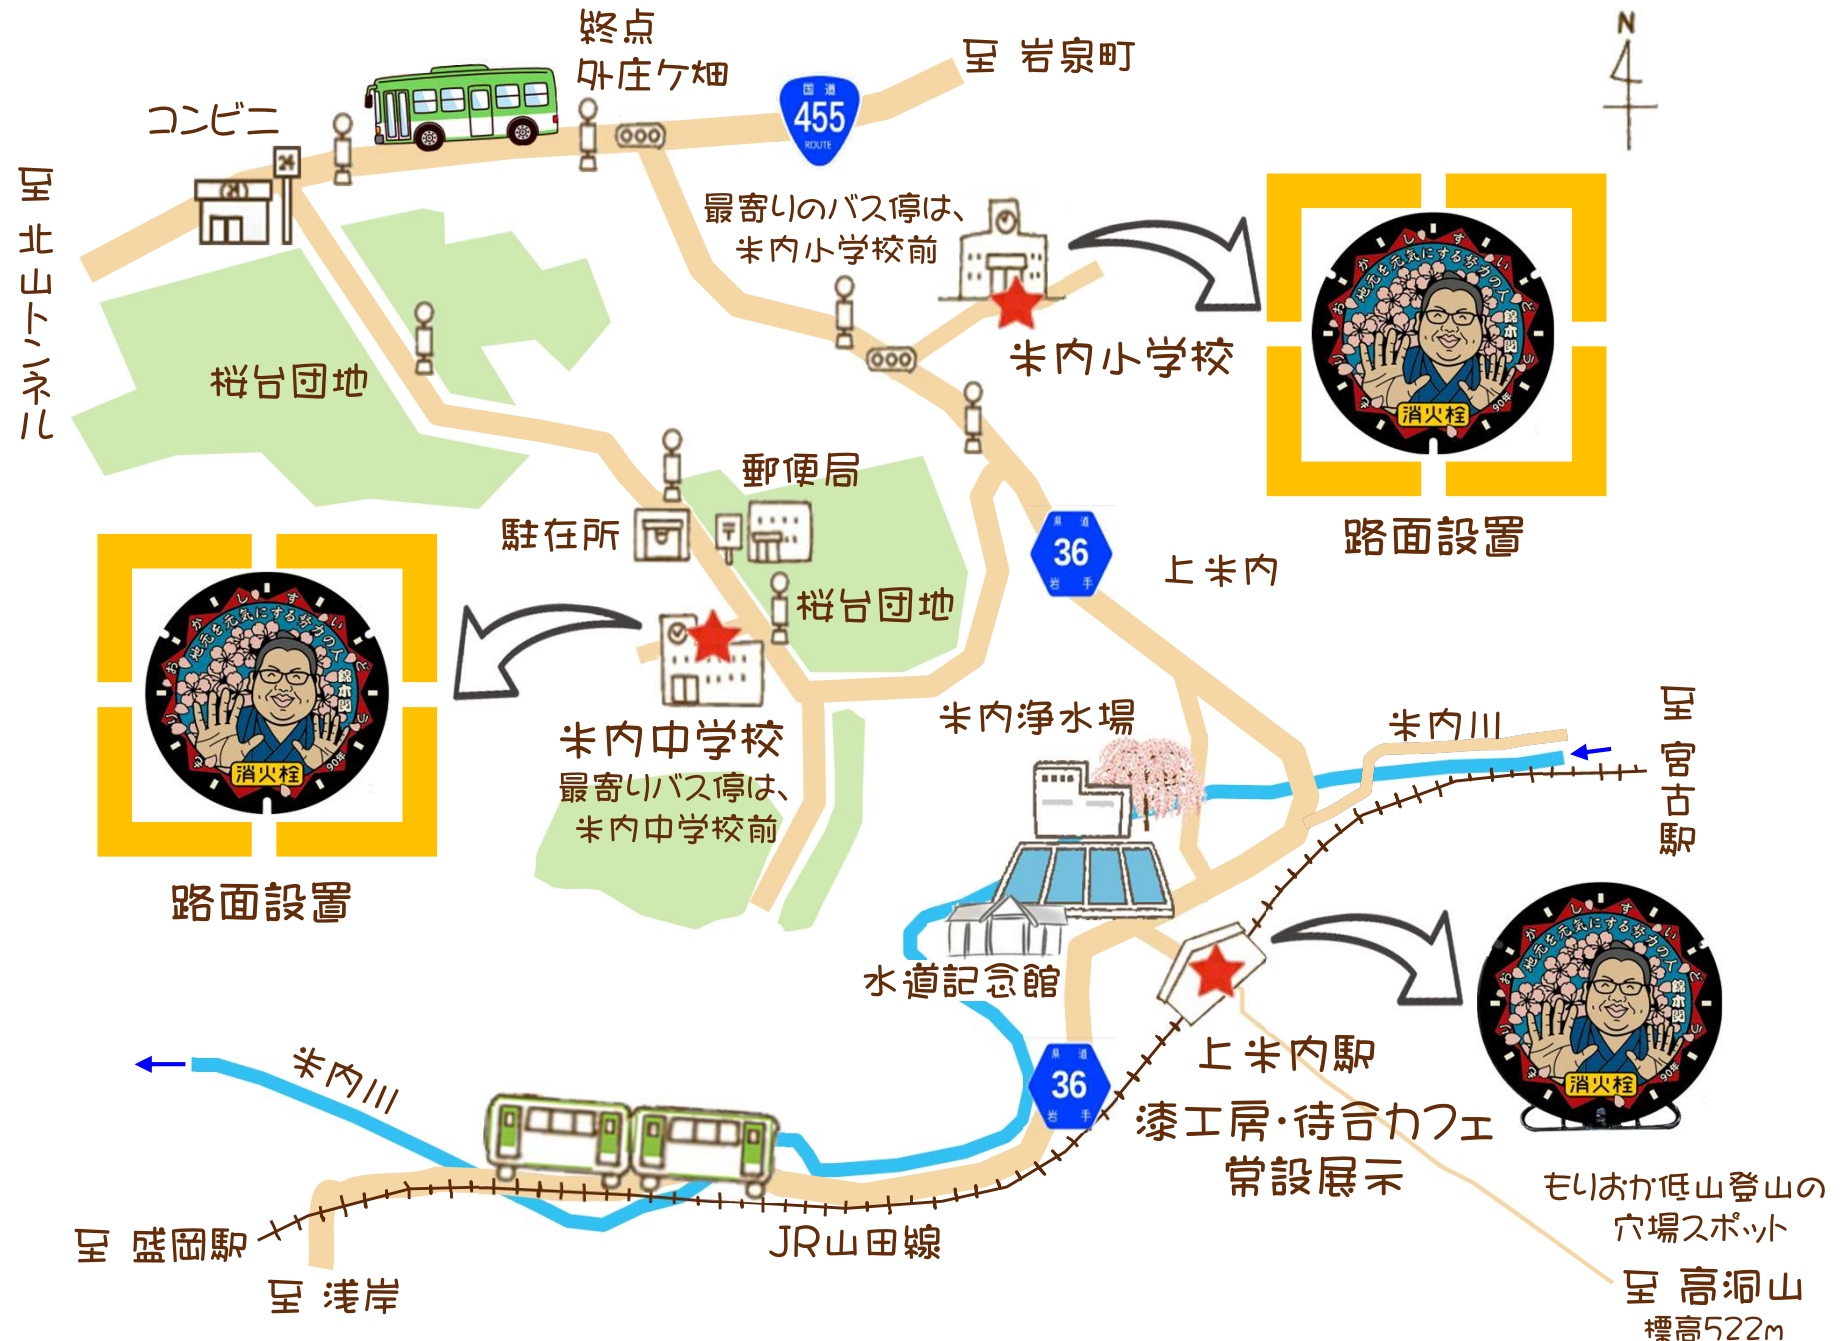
終点
外山ヶ畑

至 岩泉町

N

国道
455
ROUTE

コンビニ

至 北山トンネル

最寄りのバス停は、
米内小学校前

米内小学校

桜台団地

郵便局

駐在所

桜台団地

36
県道
岩手

上米内

路面設置

米内中学校
最寄りバス停は、
米内中学校前

米内浄水場

米内川

至 宮古駅

路面設置

水道記念館

上米内駅

漆工房・待合カフェ
常設展示

米内川

36
県道
岩手

もりおか低山登山の
穴場スポット

至 盛岡駅

JR山田線

至 浅岸

至 高洞山
標高522m

消火栓